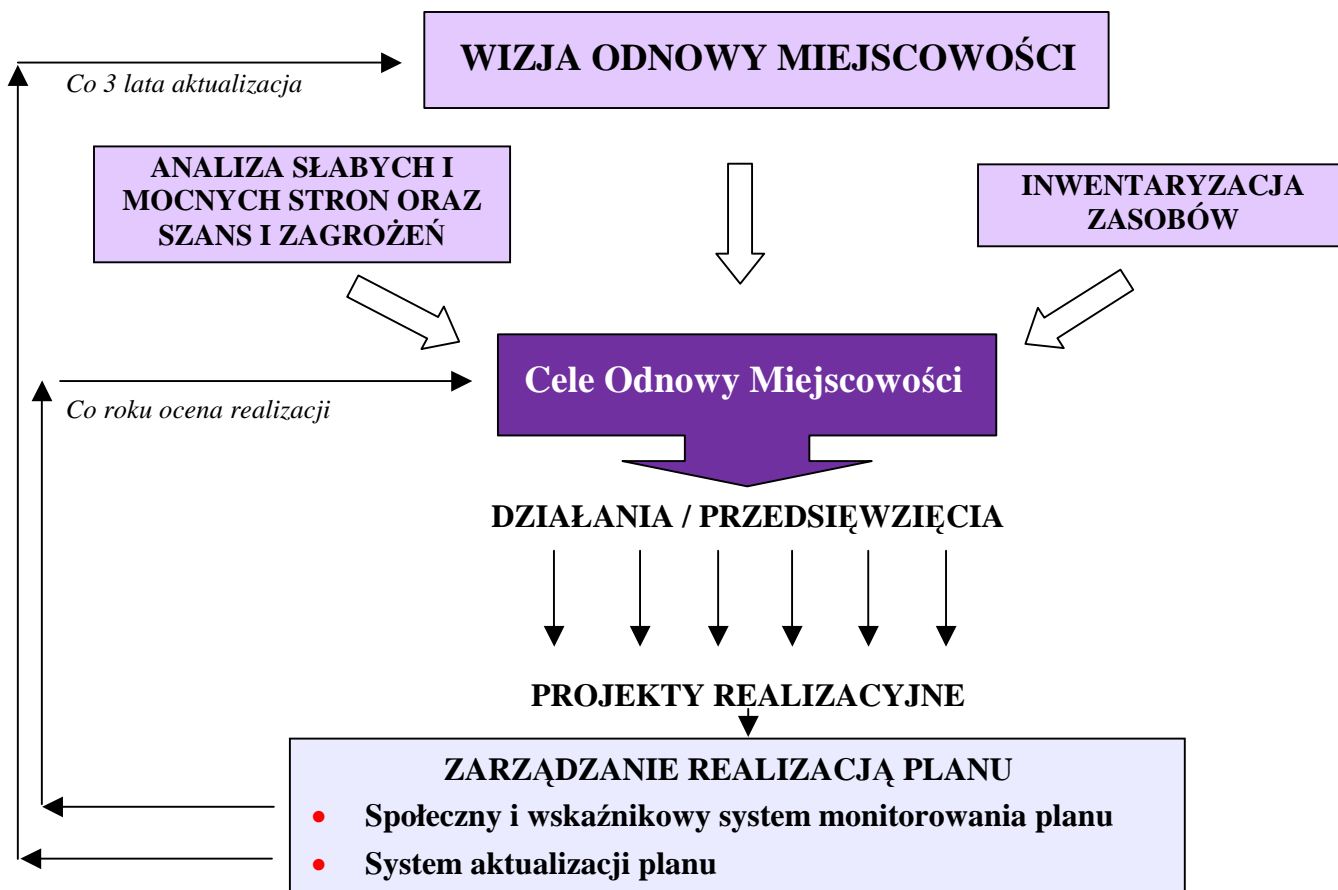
WIZJA ODNOWY MIEJSCOWOŚCI

Co 3 lata aktualizacja

ANALIZA SŁABYCH I MOCNYCH STRON ORAZ SZANS I ZAGROŻEŃ

INWENTARYZACJA ZASOBÓW

Cele Odnowy Miejscowości

Co roku ocena realizacji

DZIAŁANIA / PRZEDSIĘWZIĘCIA

PROJEKTY REALIZACYJNE

ZARZĄDZANIE REALIZACJĄ PLANU

- Społeczny i wskaźnikowy system monitorowania planu
- System aktualizacji planu